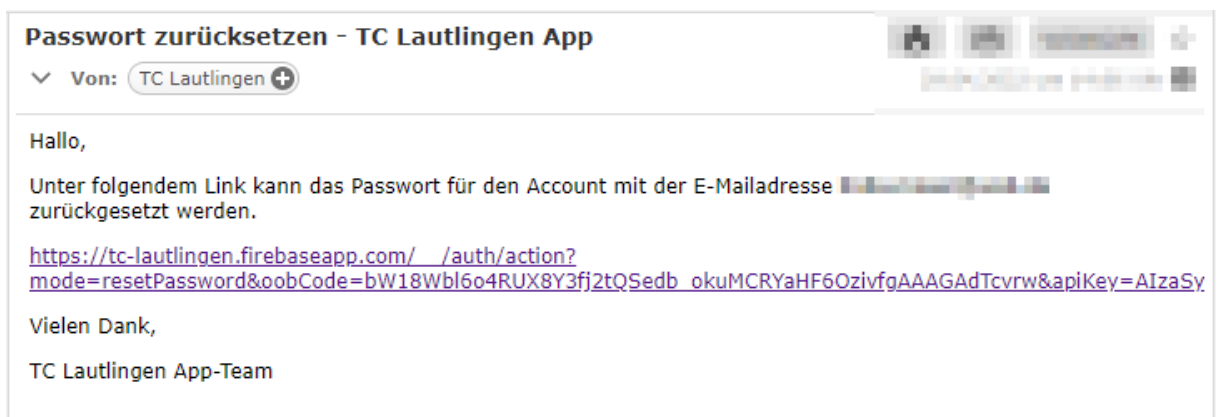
Passwort zurücksetzen - TC Lautlingen App

Von: TC Lautlingen

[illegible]

Hallo,

Unter folgendem Link kann das Passwort für den Account mit der E-Mailadresse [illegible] zurückgesetzt werden.

https://tc-lautlingen.firebaseapp.com/__/auth/action?mode=resetPassword&oobCode=bW18Wbl6o4RUX8Y3fj2tQSedb_okuMCRYaHF6OzivfgAAAGAdTcvrw&apiKey=AIzaSy

Vielen Dank,

TC Lautlingen App-Team